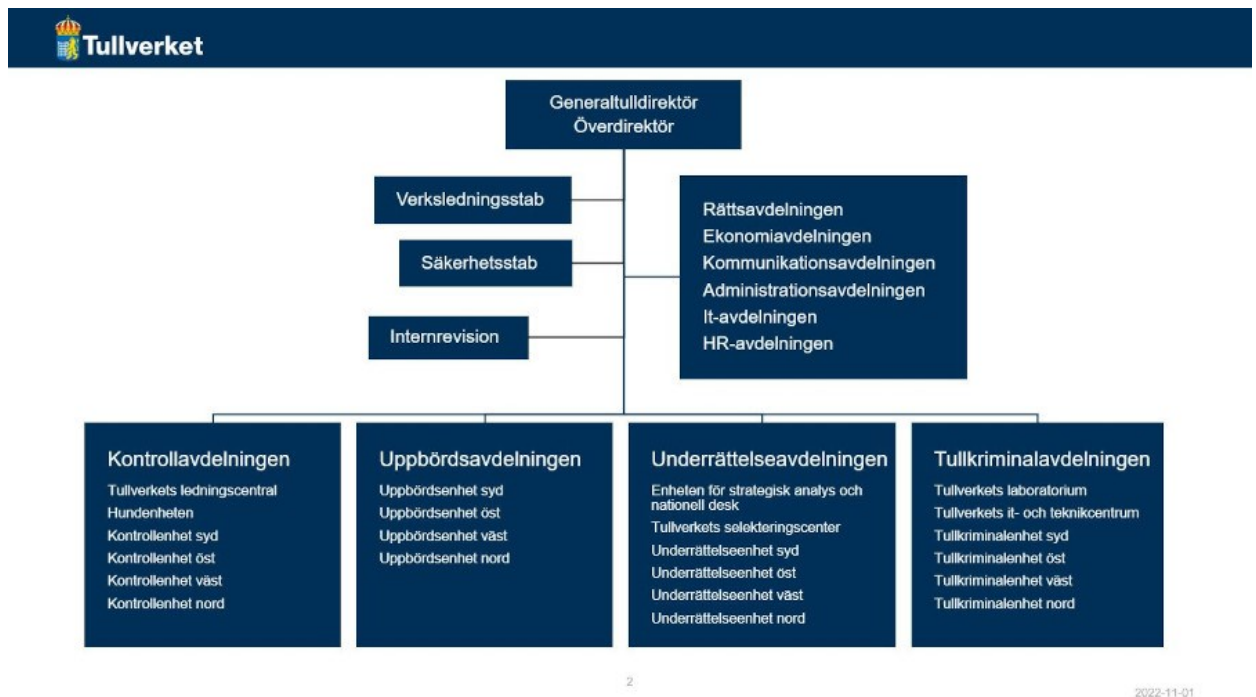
Tullverket

Generaltulldirektör
Överdirektör

Verksledningsstab

Säkerhetsstab

Internrevision

Rättsavdelningen
Ekonomiavdelningen
Kommunikationsavdelningen
Administrationsavdelningen
It-avdelningen
HR-avdelningen

Kontrollavdelningen
Tullverkets ledningscentral
Hundenheten
Kontrollenhet syd
Kontrollenhet öst
Kontrollenhet väst
Kontrollenhet nord

Uppbördsavdelningen
Uppbördsenhet syd
Uppbördsenhet öst
Uppbördsenhet väst
Uppbördsenhet nord

Underrättelseavdelningen
Enheten för strategisk analys och nationell desk
Tullverkets selekteringscenter
Underrättelseenhet syd
Underrättelseenhet öst
Underrättelseenhet väst
Underrättelseenhet nord

Tullkriminalavdelningen
Tullverkets laboratorium
Tullverkets it- och teknikcentrum
Tullkriminalenhet syd
Tullkriminalenhet öst
Tullkriminalenhet väst
Tullkriminalenhet nord

2

2022-11-01